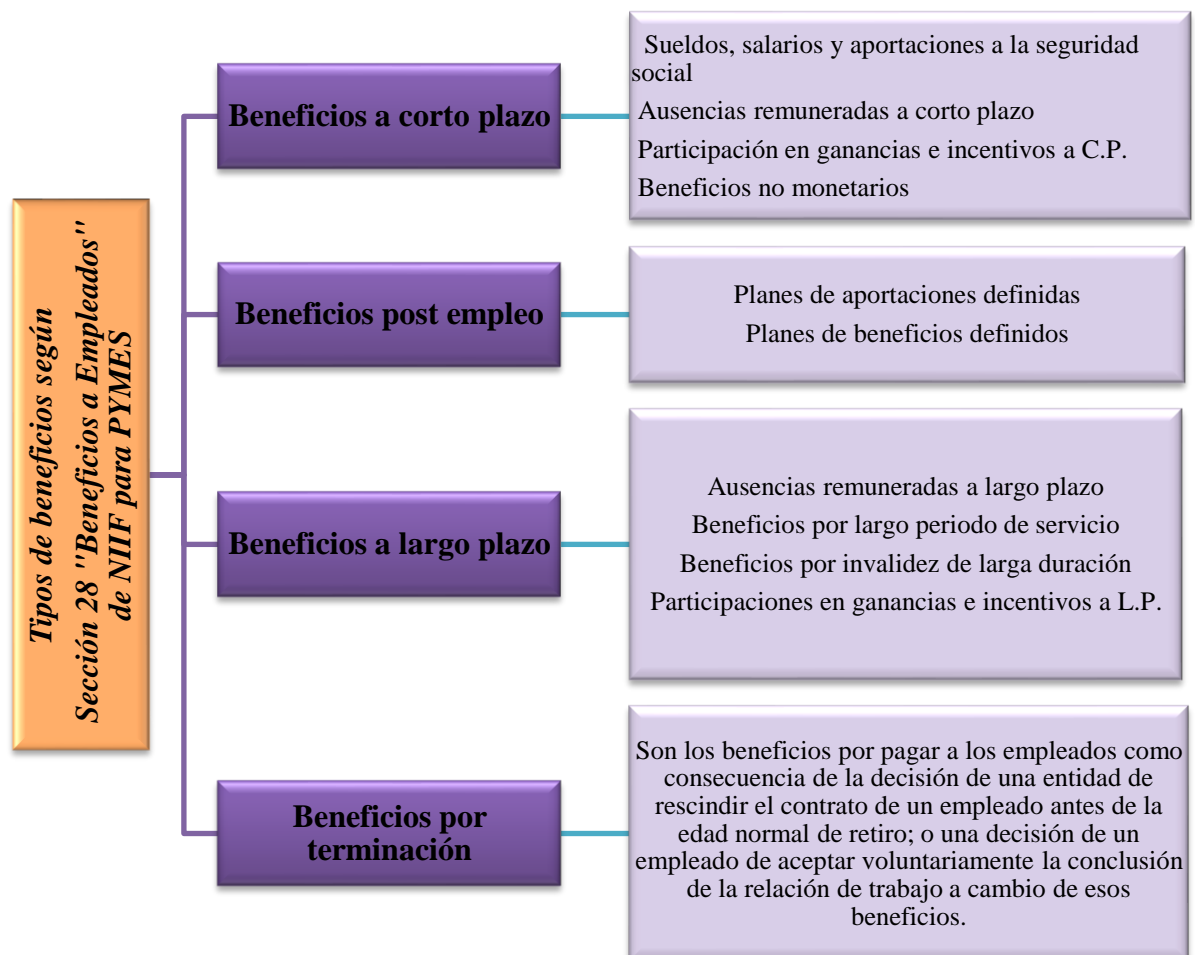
Tipos de beneficios según Sección 28 "Beneficios a Empleados" de NIIF para PYMES

Beneficios a corto plazo

Sueldos, salarios y aportaciones a la seguridad social
Ausencias remuneradas a corto plazo
Participación en ganancias e incentivos a C.P.
Beneficios no monetarios

Beneficios post empleo

Planes de aportaciones definidas
Planes de beneficios definidos

Beneficios a largo plazo

Ausencias remuneradas a largo plazo
Beneficios por largo periodo de servicio
Beneficios por invalidez de larga duración
Participaciones en ganancias e incentivos a L.P.

Beneficios por terminación

Son los beneficios por pagar a los empleados como consecuencia de la decisión de una entidad de rescindir el contrato de un empleado antes de la edad normal de retiro; o una decisión de un empleado de aceptar voluntariamente la conclusión de la relación de trabajo a cambio de esos beneficios.